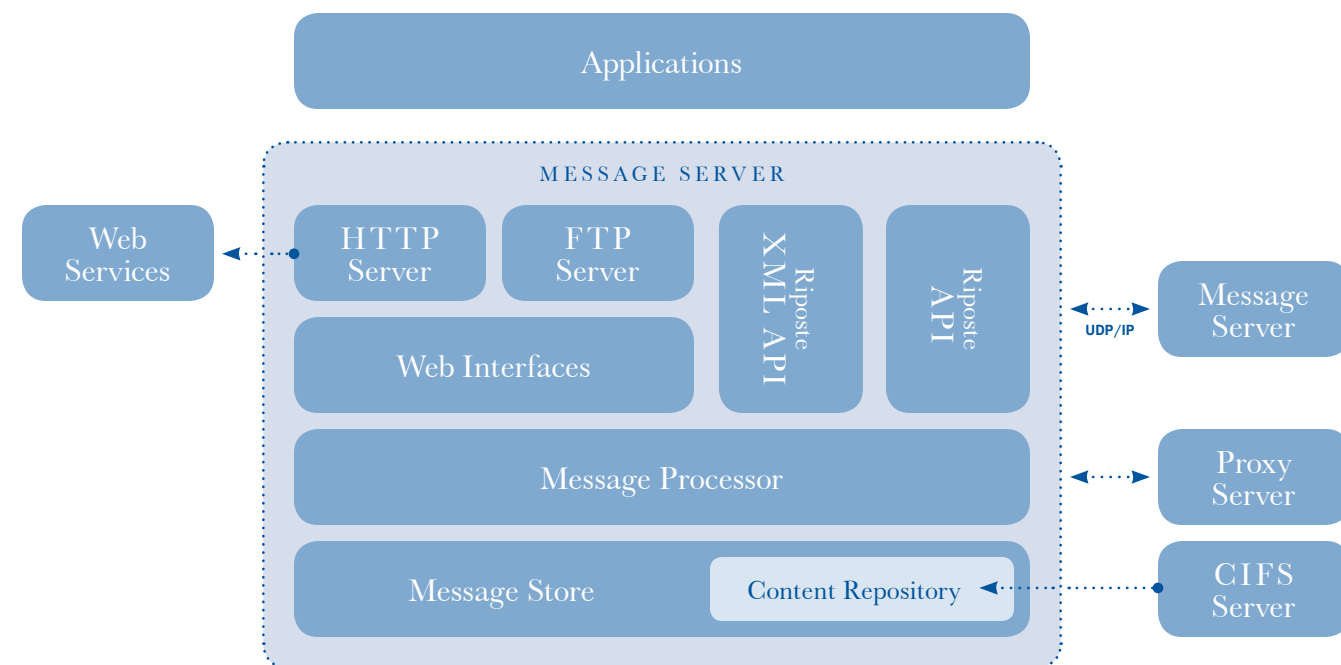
Applications

MESSAGE SERVER

Web Services

HTTP Server

FTP Server

Riposte XML API

Riposte API

Message Server

UDP/IP

Web Interfaces

Message Processor

Proxy Server

Message Store

Content Repository

CIFS Server